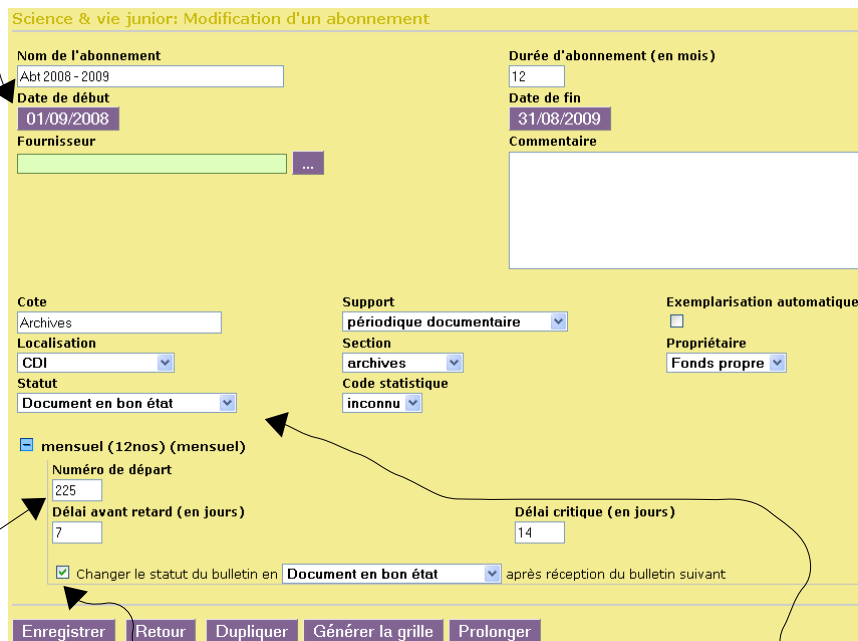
Science & vie junior: Modification d'un abonnement

Nom de l'abonnement
Abt 2008 - 2009
Date de début
01/09/2008
Fournisseur
...

Durée d'abonnement (en mois)
12
Date de fin
31/08/2009
Commentaire

Cote
Archives
Localisation
CDI
Statut
Document en bon état

Support
périodique documentaire
Section
archives
Code statistique
inconnu

Exemplarisation automatique
Propriétaire
Fonds propre

mensuel (12nos) (mensuel)
Numéro de départ
225
Délai avant retard (en jours)
7
Délai critique (en jours)
14
Changer le statut du bulletin en Document en bon état après réception du bulletin suivant

Enregistrer Retour Dupliquer Générer la grille Prolonger